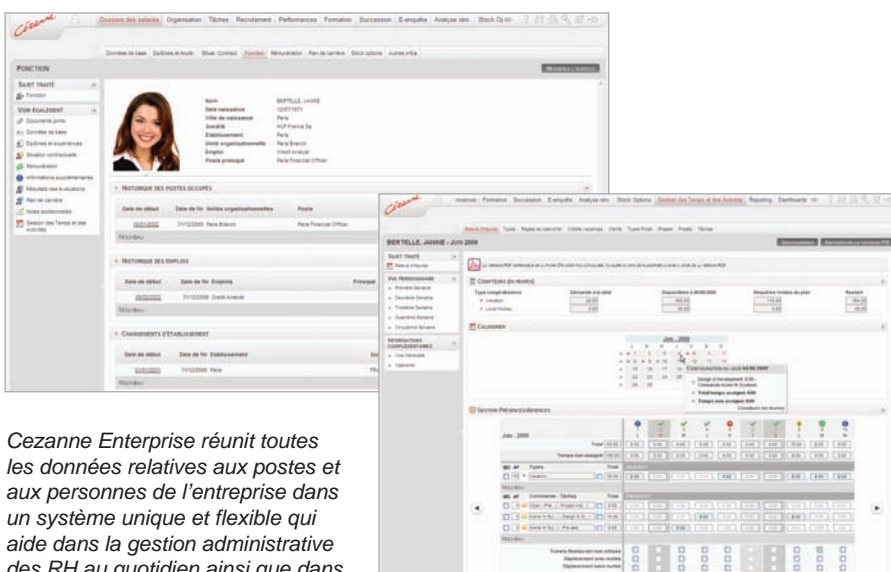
Cezanne

Dossiers des salariés Organisation Tâches Recrutement Performances Formation Succession E-enquête Analyse rém. Stock Options

Données de base Diplômes et emplois Situat. Contract. Fonction Rémunération Plan de carrière Stock options Autres infos

FONCTION

SUJET TRAITÉ
Fonction

VOIR ÉGALEMENT
Documents joints
Données de base
Diplômes et expériences
Situation contractuelle
Rémunération
Informations supplémentaires
Résultats des évaluations
Plan de carrière
Notes additionnelles
Gestion des Temps et des Activités

Nom BERTELLE, JANINE
Date naissance 12/07/1971
Ville de naissance Paris
Société ACP France Sa
Etablissement Paris
Unité organisationnelle Paris Branch
Emploi Credit Analyst
Poste principal Paris Financial Officer

HISTORIQUE DES POSTES OCCUPÉS
Date de début Date de fin Unités organisationnelles Poste
Paris Branch Paris Financial Officer
Nouveau

HISTORIQUE DES EMPLOIS
Date de début Date de fin Emplois Principal
Credit Analyst
Nouveau

CHANGEMENTS D'ÉTABLISSEMENT
Date de début Date de fin Etablissement
Paris
Nouveau

Cezanne

Formation Succession E-enquête Analyse rém. Stock Options Gestion des Temps et des Activités Reporting Dashboards

BERTELLE, JANINE - JUIN 2009

SUJET TRAITÉ
VUE HEBDOMADAIRE
Première Semaine
Deuxième Semaine
Troisième Semaine
Quatrième Semaine
Cinquième Semaine
INFORMATIONS COMPLÉMENTAIRES
Vue Mensuelle
Calendrier

COMPTEURS (EN HEURES)
CALENDRIER
Juin 2009
GESTION PRÉSENCES/ABSENCES
Juin 2009

Cezanne Enterprise réunit toutes les données relatives aux postes et aux personnes de l'entreprise dans un système unique et flexible qui aide dans la gestion administrative des RH au quotidien ainsi que dans